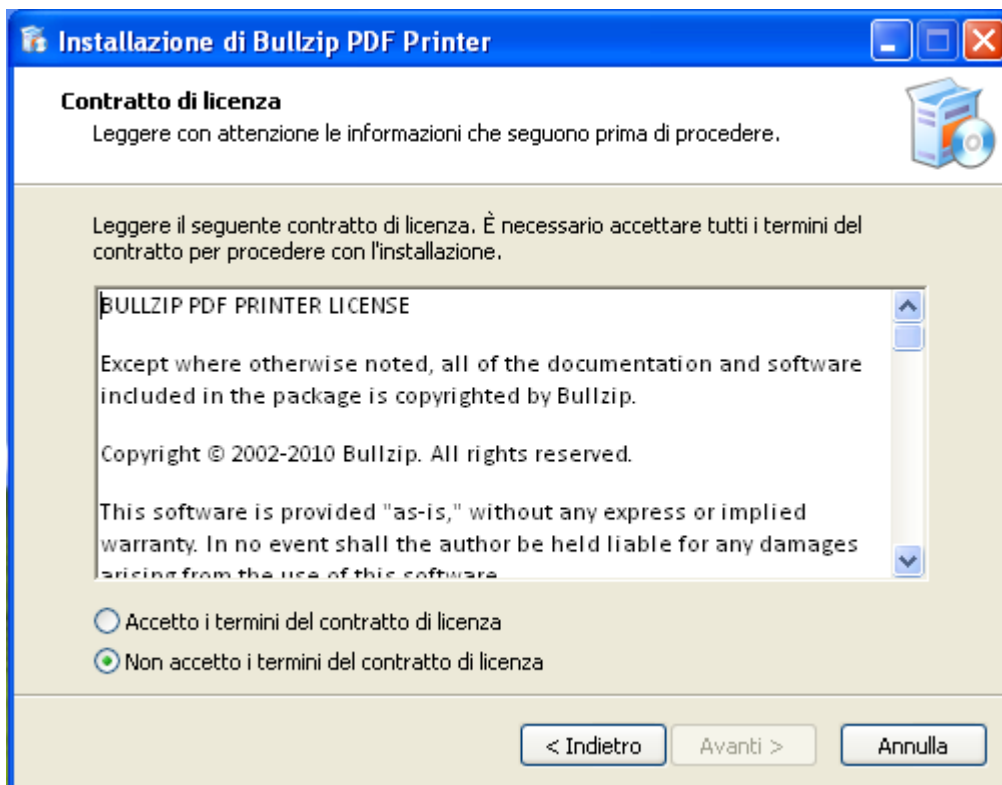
Installazione di Bullzip PDF Printer

Contratto di licenza
Leggere con attenzione le informazioni che seguono prima di procedere.

Leggere il seguente contratto di licenza. È necessario accettare tutti i termini del contratto per procedere con l'installazione.

BULLZIP PDF PRINTER LICENSE

Except where otherwise noted, all of the documentation and software included in the package is copyrighted by Bullzip.

Copyright © 2002-2010 Bullzip. All rights reserved.

This software is provided "as-is," without any express or implied warranty. In no event shall the author be held liable for any damages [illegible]

Accetto i termini del contratto di licenza
Non accetto i termini del contratto di licenza

< Indietro
Avanti >
Annulla